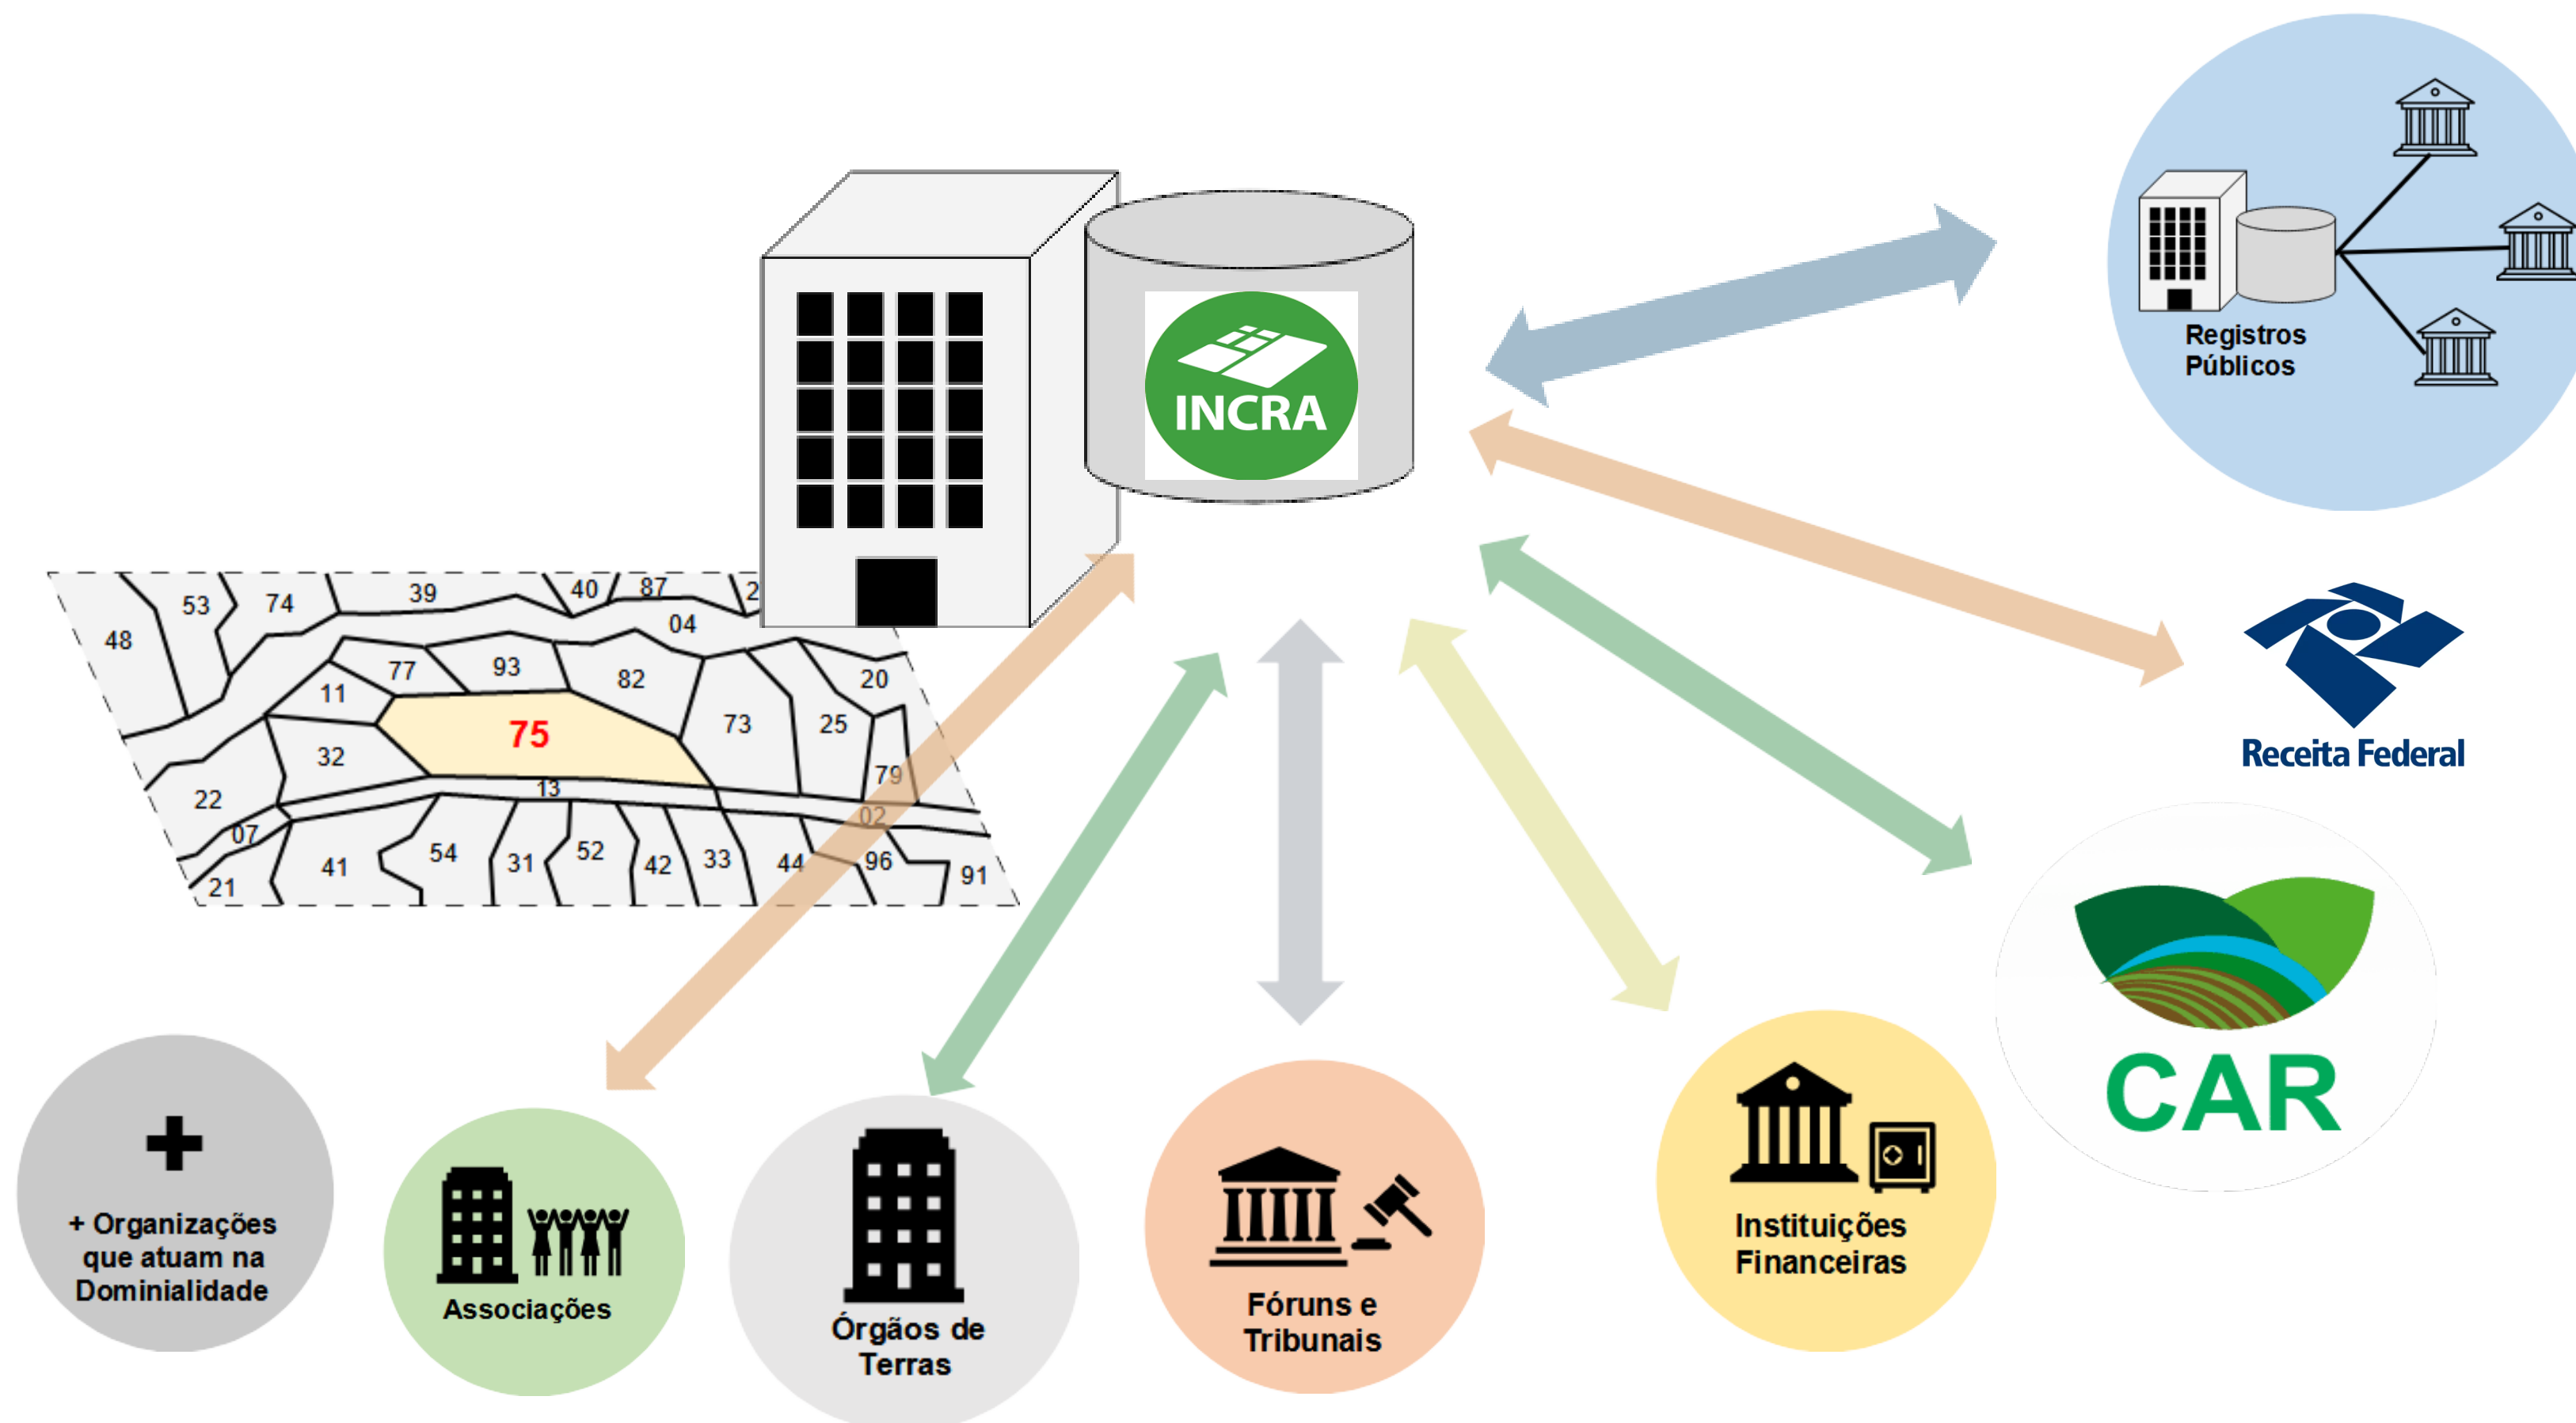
INCRA

Registros Públicos

Receita Federal

CAR

53 74 39 40 87 2 48 04 77 93 82 20 11 75 73 25 32 79 13 22 02 07 54 52 41 31 42 33 44 96 91 21

+ Organizações que atuam na Dominialidade

Associações

Órgãos de Terras

Fóruns e Tribunais

Instituições Financeiras